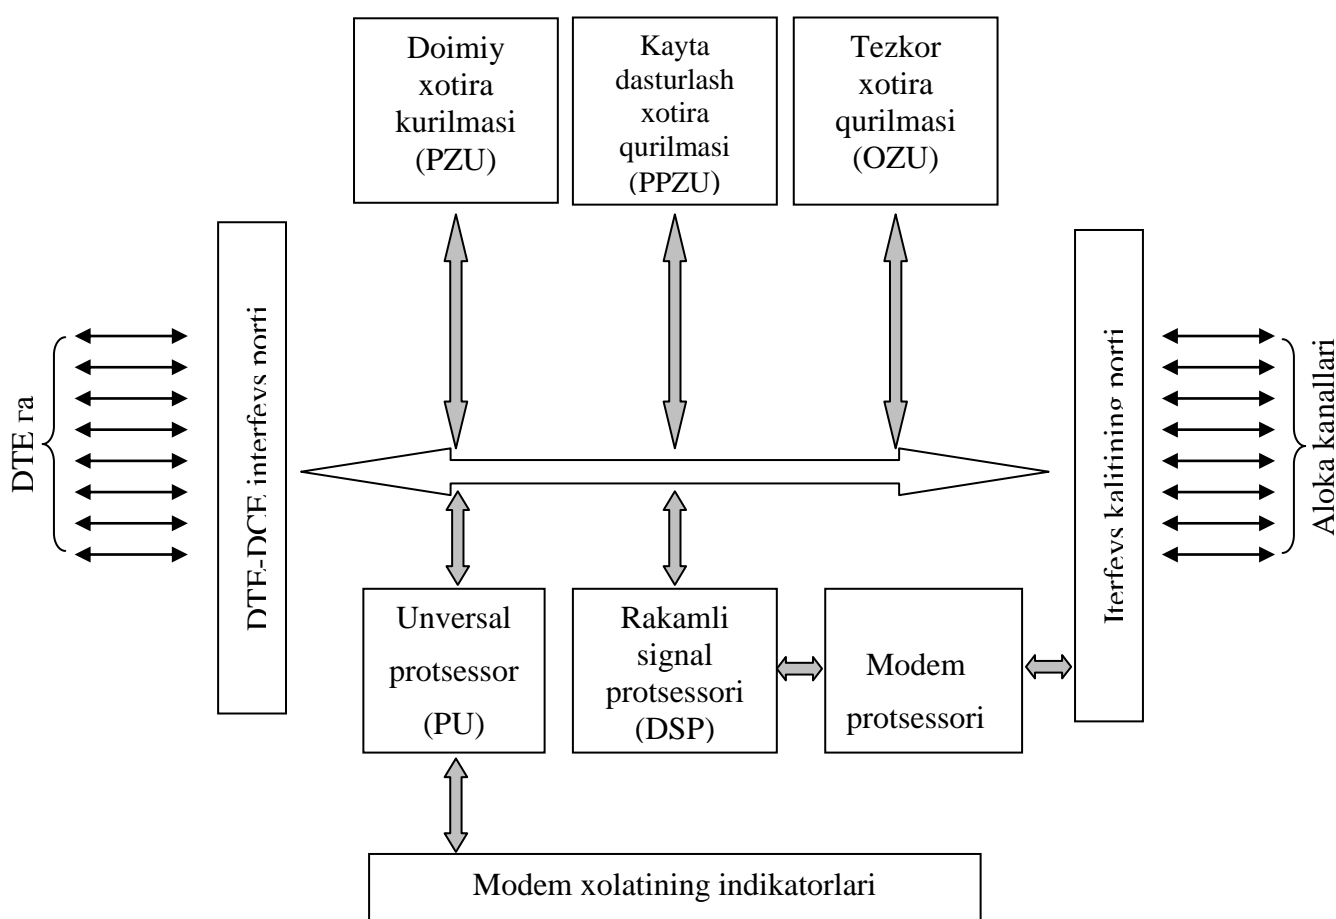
Doimiy xotira kurilmasi (PZU)

Kayta dasturlash xotira qurilmasi (PPZU)

Tezkor xotira qurilmasi (OZU)

DTE ra

DTE-DCE interfeys porti

Iterfeys kalitining porti

Aloka kanallari

Unversal protsessor (PU)

Rakamli signal protsessori (DSP)

Modem protsessori

Modem xolatining indikatorlari